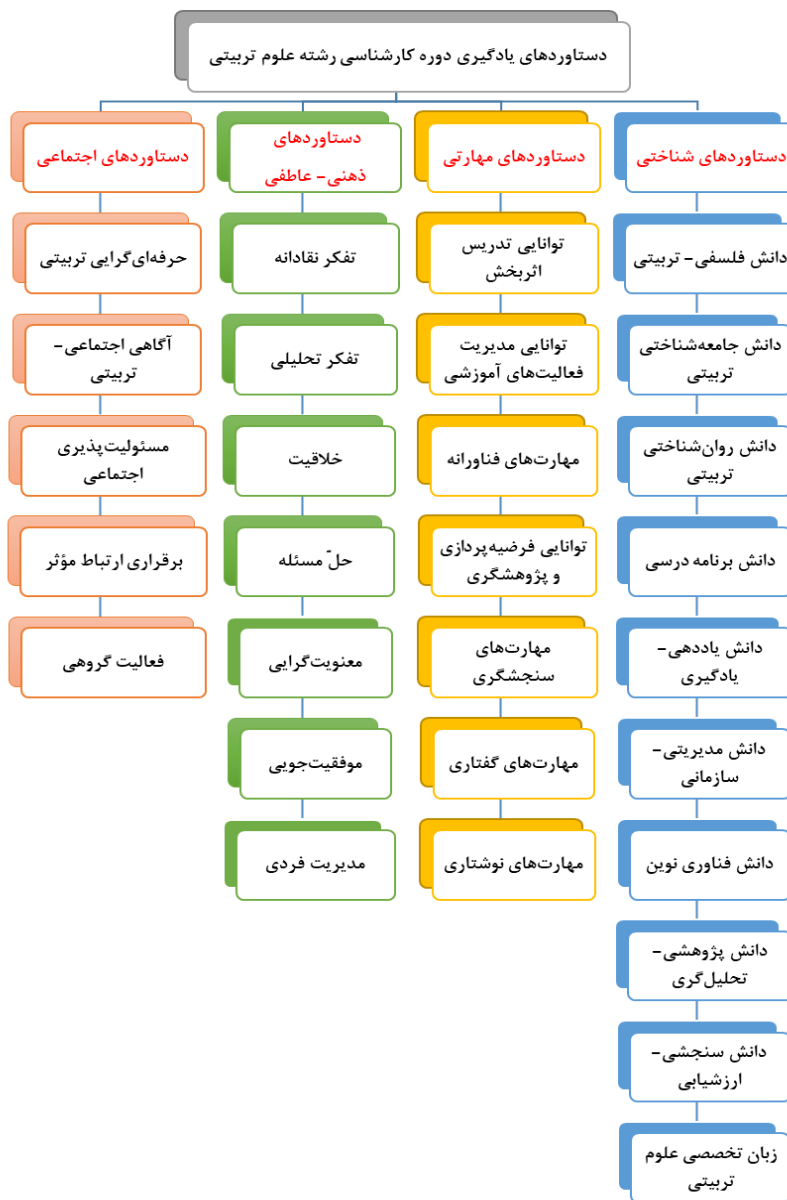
دستاوردهای یادگیری دوره کارشناسی رشته علوم تربیتی

دستاوردهای شناختی

دانش فلسفی- تربیتی

دانش جامعه‌شناختی تربیتی

دانش روان‌شناختی تربیتی

دانش برنامه درسی

دانش یاددهی- یادگیری

دانش مدیریتی- سازمانی

دانش فناوری نوین

دانش پژوهشی- تحلیل‌گری

دانش سنجشی- ارزشیابی

زبان تخصصی علوم تربیتی

دستاوردهای مهارتی

توانایی تدریس اثربخش

توانایی مدیریت فعالیت‌های آموزشی

مهارت‌های فناورانه

توانایی فرضیه‌پردازی و پژوهشگری

مهارت‌های سنجشگری

مهارت‌های گفتاری

مهارت‌های نوشتاری

دستاوردهای ذهنی- عاطفی

تفکر نقادانه

تفکر تحلیلی

خلاقیت

حلّ مسئله

معنویت‌گرایی

موفقیت‌جویی

مدیریت فردی

دستاوردهای اجتماعی

حرفه‌ای‌گرایی تربیتی

آگاهی اجتماعی- تربیتی

مسئولیت‌پذیری اجتماعی

برقراری ارتباط مؤثر

فعالیت گروهی